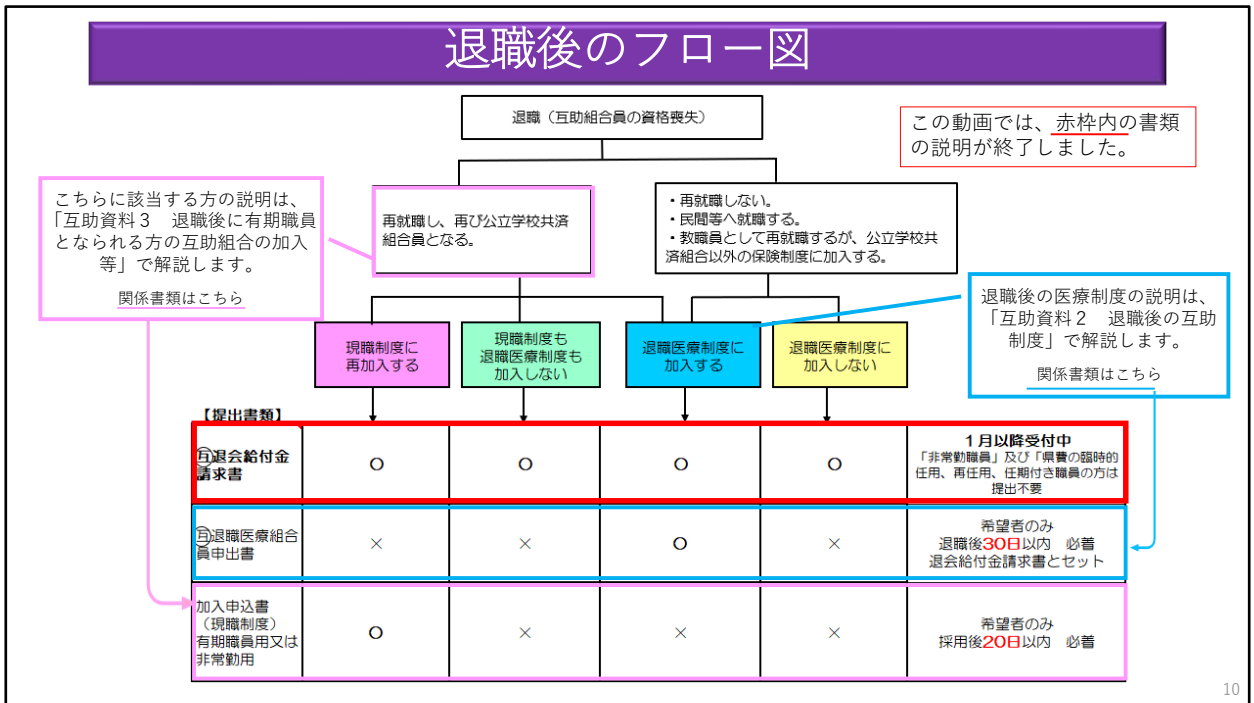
退職後のフロー図

退職（互助組合員の資格喪失）

この動画では、赤枠内の書類の説明が終了しました。

こちらに該当する方の説明は、「互助資料３　退職後に有期職員となられる方の互助組合の加入等」で解説します。

関係書類はこちら

再就職し、再び公立学校共済組合員となる。

・再就職しない。
・民間等へ就職する。
・教職員として再就職するが、公立学校共済組合以外の保険制度に加入する。

退職後の医療制度の説明は、「互助資料２　退職後の互助制度」で解説します。

関係書類はこちら

【提出書類】

| | 現職制度に再加入する | 現職制度も退職医療制度も加入しない | 退職医療制度に加入する | 退職医療制度に加入しない | |
|---|---|---|---|---|---|
| 互退会給付金請求書 | ○ | ○ | ○ | ○ | １月以降受付中 「非常勤職員」及び「県費の臨時的任用、再任用、任期付き職員の方は提出不要 |
| 互退職医療組合員申出書 | × | × | ○ | × | 希望者のみ 退職後30日以内　必着 退会給付金請求書とセット |
| 加入申込書（現職制度）有期職員用又は非常勤用 | ○ | × | × | × | 希望者のみ 採用後20日以内　必着 |

10